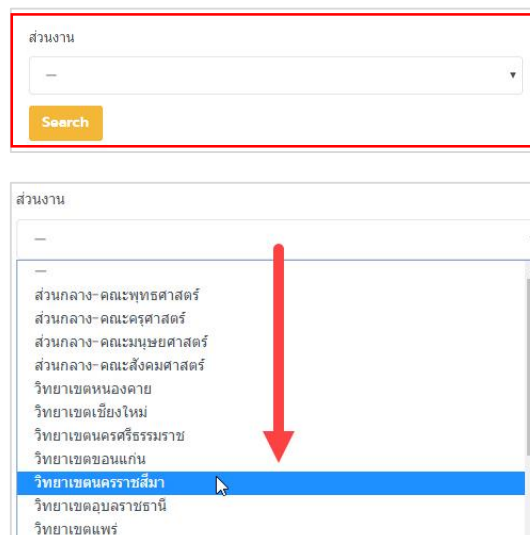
ส่วนงาน

--

Search

ส่วนงาน

--

--
ส่วนกลาง-คณะพุทธศาสตร์
ส่วนกลาง-คณะครุศาสตร์
ส่วนกลาง-คณะมนุษยศาสตร์
ส่วนกลาง-คณะสังคมศาสตร์
วิทยาเขตหนองคาย
วิทยาเขตเชียงใหม่
วิทยาเขตนครศรีธรรมราช
วิทยาเขตขอนแก่น
วิทยาเขตนครราชสีมา
วิทยาเขตอุบลราชธานี
วิทยาเขตแพร่